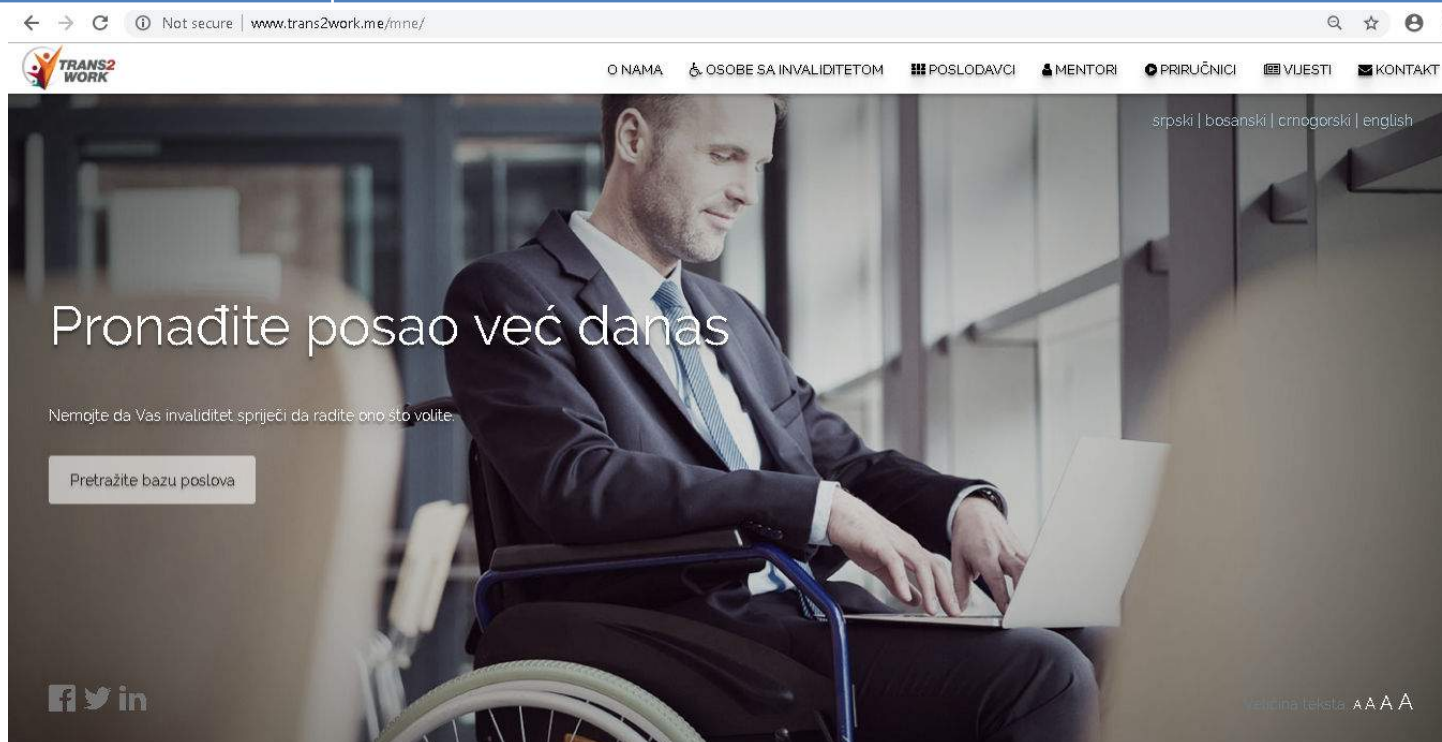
Not secure | www.trans2work.me/mne/

TRANS2 WORK

O NAMA OSOBE SA INVALIDITETOM POSLODAVCI MENTORI PRIRUČNICI VIJESTI KONTAKT

srpski | bosanski | crnogorski | english

Pronađite posao već danas

Nemojte da Vas invaliditet spriječi da radite ono što volite.

Pretražite bazu poslova

Veličina teksta A A A A